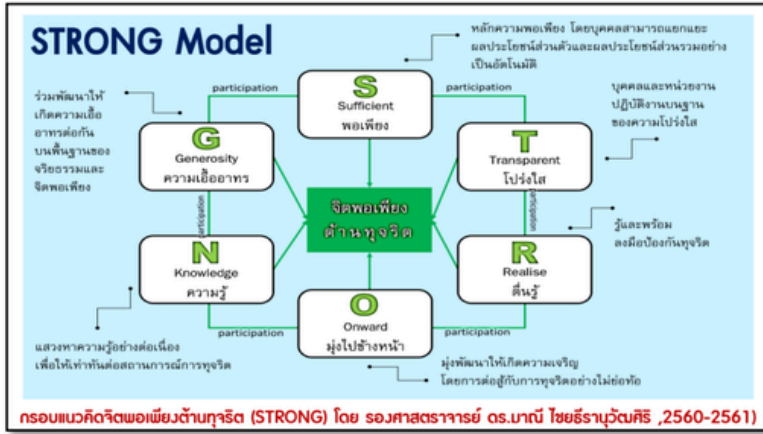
STRONG Model

หลักความพอเพียง โดยบุคคลสามารถแยกแยะผลประโยชน์ส่วนตัวและผลประโยชน์ส่วนรวมอย่างเป็นอัตโนมัติ

ร่วมพัฒนาให้เกิดความเอื้ออาทรต่อกันบนพื้นฐานของจริยธรรมและจิตพอเพียง

participation

S
Sufficient
พอเพียง

participation

บุคคลและหน่วยงานปฏิบัติงานบนฐานของความโปร่งใส

G
Generosity
ความเอื้ออาทร

T
Transparent
โปร่งใส

participation

จิตพอเพียง
ต้านทุจริต

participation

รู้และพร้อมลงมือป้องกันทุจริต

N
Knowledge
ความรู้

R
Realise
ตื่นรู้

participation

O
Onward
มุ่งไปข้างหน้า

participation

แสวงหาความรู้อย่างต่อเนื่องเพื่อให้เท่าทันต่อสถานการณ์การทุจริต

มุ่งพัฒนาให้เกิดความเจริญโดยการต่อสู้กับการทุจริตอย่างไม่ย่อท้อ

กรอบแนวคิดจิตพอเพียงต้านทุจริต (STRONG) โดย รองศาสตราจารย์ ดร.มาณี ไชยธีรานุวัฒศิริ ,2560-2561)